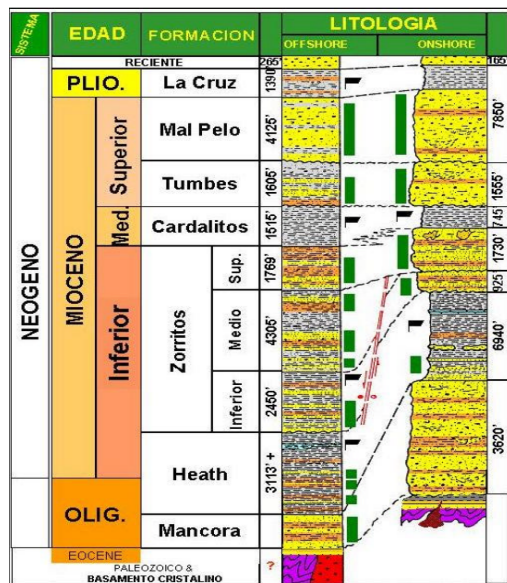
SISTEMA

EDAD

FORMACION

LITOLOGIA

OFFSHORE

ONSHORE

RECIENTE

265'

165'

PLIO.

La Cruz

1390'

MIOCENO

Superior

Mal Pelo

4125'

7850'

Tumbes

1605'

1555'

Med.

Cardalitos

1515'

745'

NEOGENO

Inferior

Zorritos

Sup.

1769'

1730'

925'

Medio

4306'

6940'

Inferior

2450'

3620'

Heath

3113' +

OLIG.

Mancora

EOCENE

PALEOZOICO &
BASAMENTO CRISTALINO

?